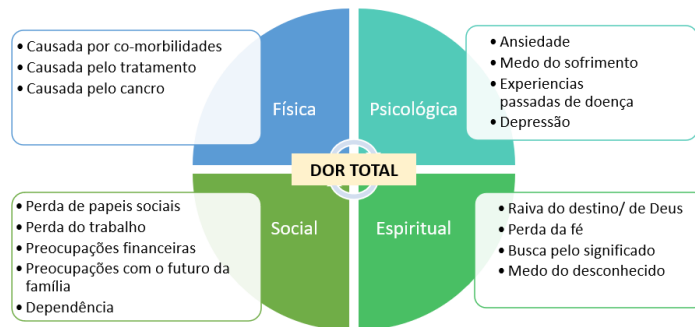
- Causada por co-morbilidades
- Causada pelo tratamento
- Causada pelo cancro

Física

Psicológica

- Ansiedade
- Medo do sofrimento
- Experiencias passadas de doença
- Depressão

DOR TOTAL

- Perda de papeis sociais
- Perda do trabalho
- Preocupações financeiras
- Preocupações com o futuro da família
- Dependência

Social

Espiritual

- Raiva do destino/ de Deus
- Perda da fé
- Busca pelo significado
- Medo do desconhecido